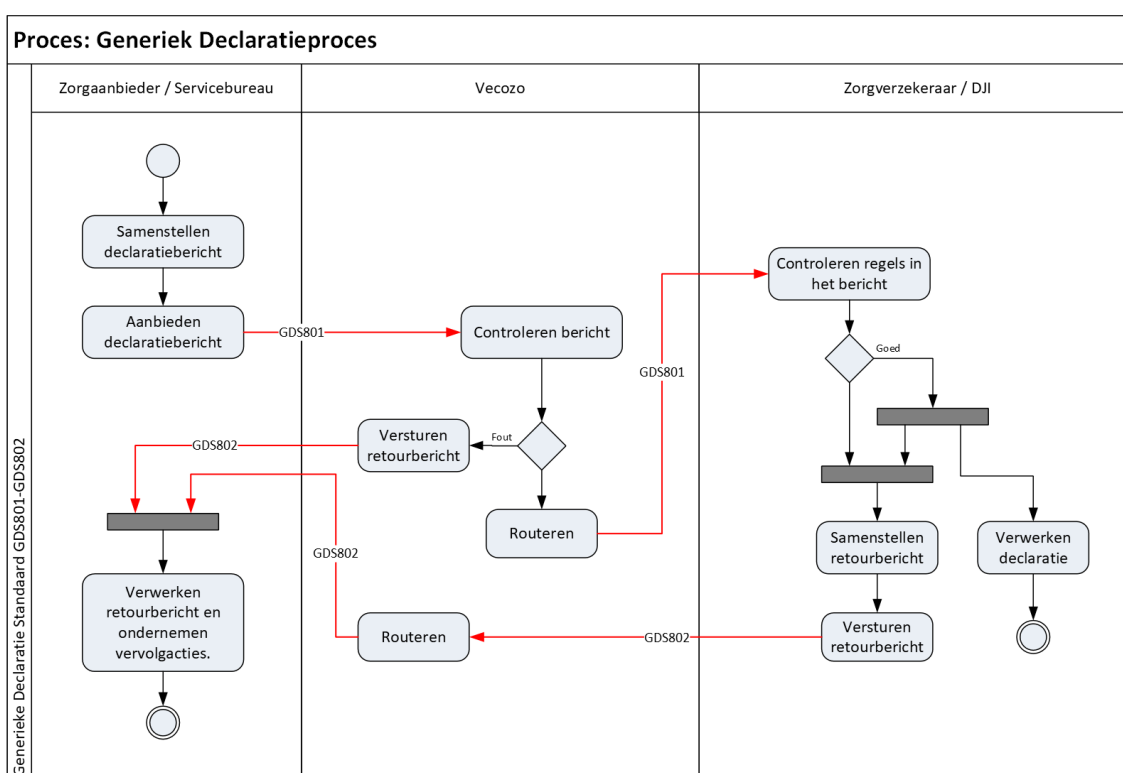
Proces: Generiek Declaratieproces

Generieke Declaratie Standaard GDS801-GDS802

Zorgaanbieder / Servicebureau

Vecozo

Zorgverzekeraar / DJI

Samenstellen declaratiebericht

Aanbieden declaratiebericht

GDS801

Controleren bericht

GDS801

Controleren regels in het bericht

Goed

Fout

Versturen retourbericht

GDS802

Routeren

GDS802

Verwerken retourbericht en ondernemen vervolgacties.

Samenstellen retourbericht

Verwerken declaratie

Routeren

GDS802

Versturen retourbericht